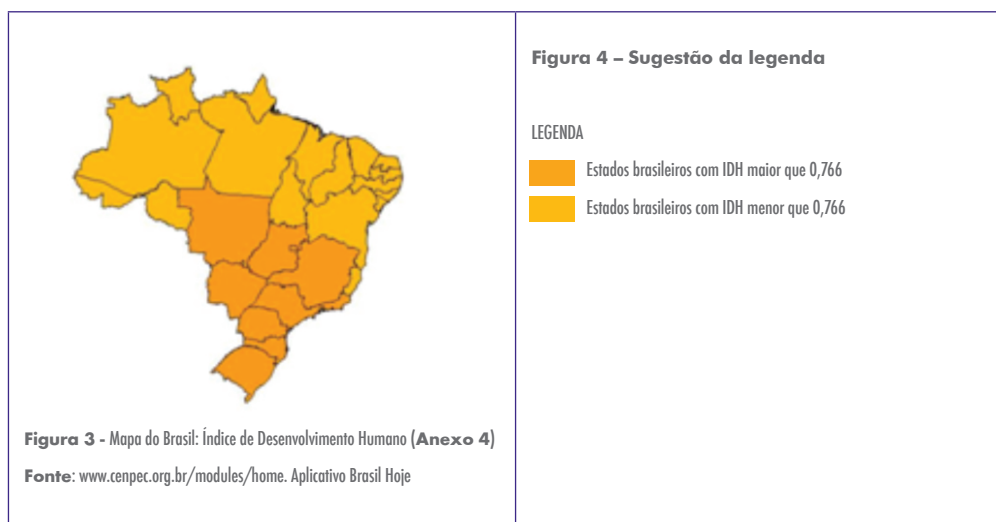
Figura 3 - Mapa do Brasil: Índice de Desenvolvimento Humano (Anexo 4)

Fonte: www.cenpec.org.br/modules/home. Aplicativo Brasil Hoje

Figura 4 – Sugestão da legenda

LEGENDA

Estados brasileiros com IDH maior que 0,766

Estados brasileiros com IDH menor que 0,766